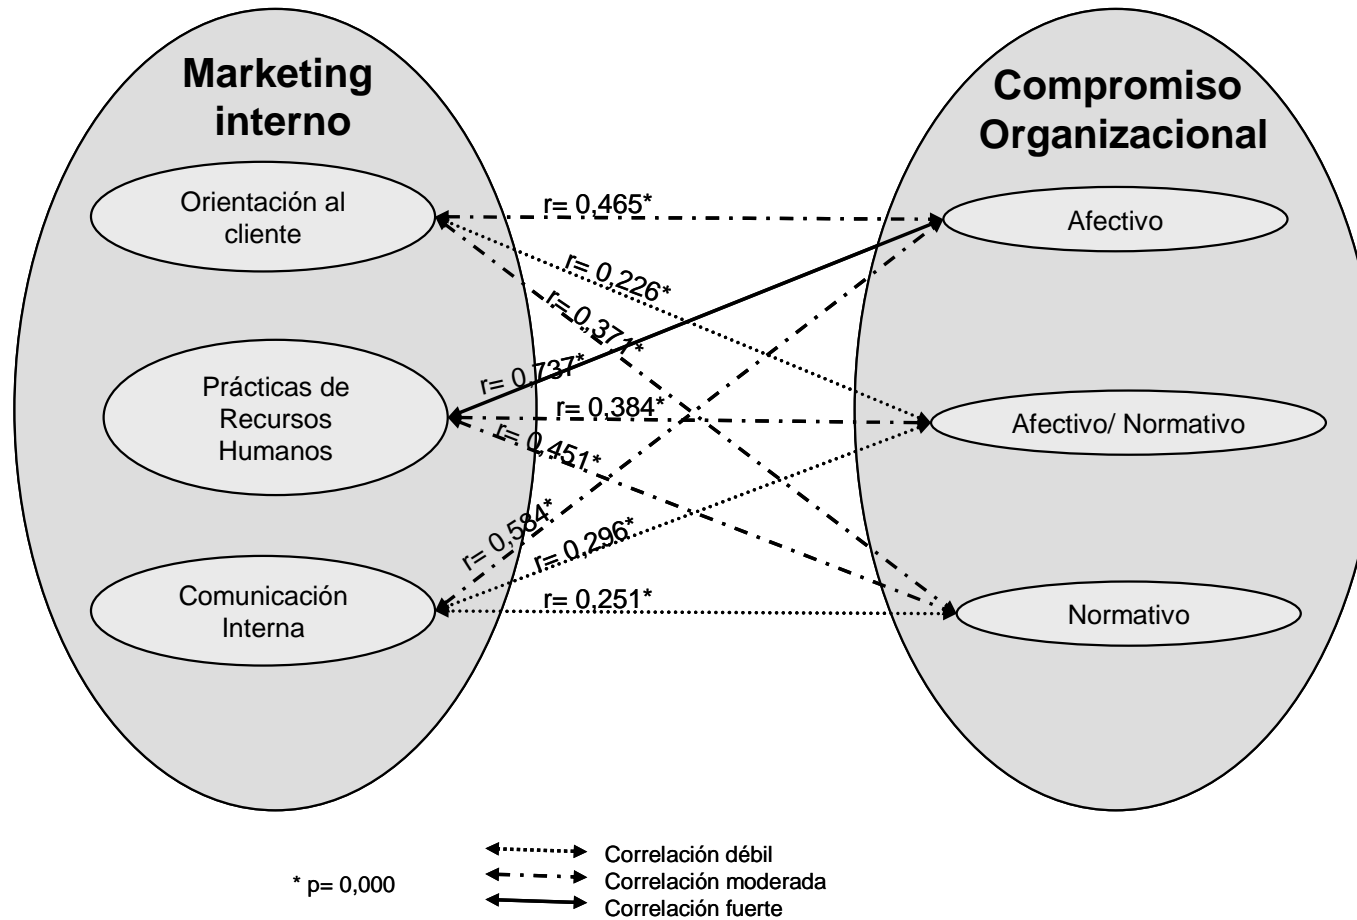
Marketing interno

Compromiso Organizacional

Orientación al cliente

Prácticas de Recursos Humanos

Comunicación Interna

Afectivo

Afectivo/ Normativo

Normativo

r= 0,465*

r= 0,226*

r= 0,371*

r= 0,737*

r= 0,384*

r= 0,451*

r= 0,584*

r= 0,296*

r= 0,251*

* p= 0,000

Correlación débil
Correlación moderada
Correlación fuerte